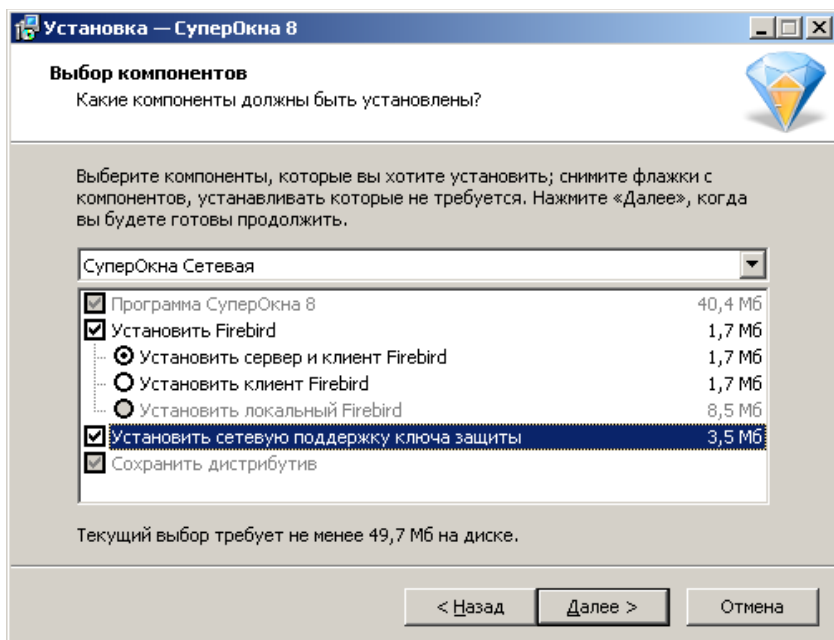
Установка — СуперОкна 8

Выбор компонентов
Какие компоненты должны быть установлены?

Выберите компоненты, которые вы хотите установить; снимите флажки с компонентов, устанавливать которые не требуется. Нажмите «Далее», когда вы будете готовы продолжить.

СуперОкна Сетевая

| | |
|---|---|
| Программа СуперОкна 8 | 40,4 Мб |
| Установить Firebird | 1,7 Мб |
| Установить сервер и клиент Firebird | 1,7 Мб |
| Установить клиент Firebird | 1,7 Мб |
| Установить локальный Firebird | 8,5 Мб |
| Установить сетевую поддержку ключа защиты | 3,5 Мб |
| Сохранить дистрибутив | |

Текущий выбор требует не менее 49,7 Мб на диске.

< Назад    Далее >    Отмена